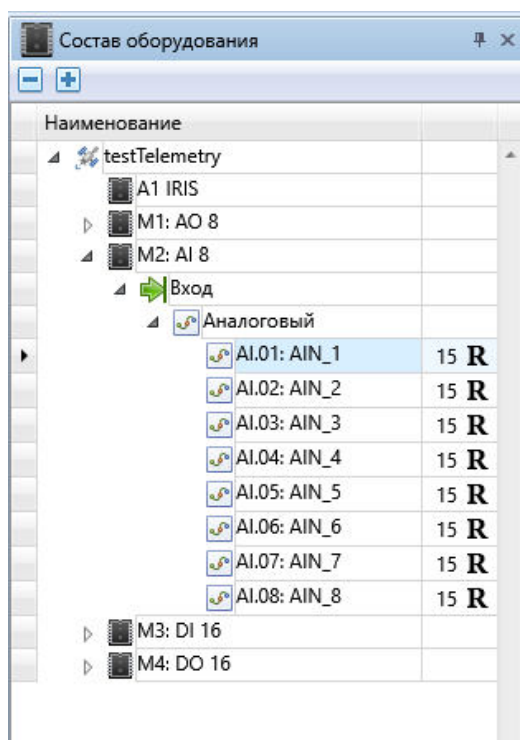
Состав оборудования

Наименование

testTelemetry
A1 IRIS
M1: AO 8
M2: AI 8
Вход
Аналоговый

| | |
|---|---|
| AI.01: AIN_1 | 15 R |
| AI.02: AIN_2 | 15 R |
| AI.03: AIN_3 | 15 R |
| AI.04: AIN_4 | 15 R |
| AI.05: AIN_5 | 15 R |
| AI.06: AIN_6 | 15 R |
| AI.07: AIN_7 | 15 R |
| AI.08: AIN_8 | 15 R |

M3: DI 16
M4: DO 16